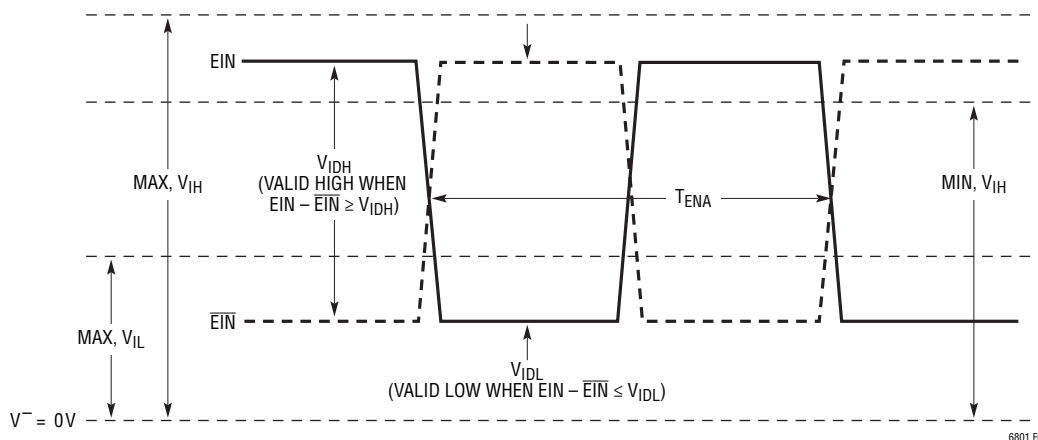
EIN

$V_{IDH}$ (VALID HIGH WHEN EIN – $\overline{EIN}$ ≥ $V_{IDH}$)

MAX, $V_{IH}$

$T_{ENA}$

MIN, $V_{IH}$

MAX, $V_{IL}$

$\overline{EIN}$

$V_{IDL}$ (VALID LOW WHEN EIN – $\overline{EIN}$ ≤ $V_{IDL}$)

$V^{-}$ = 0V

6801 F